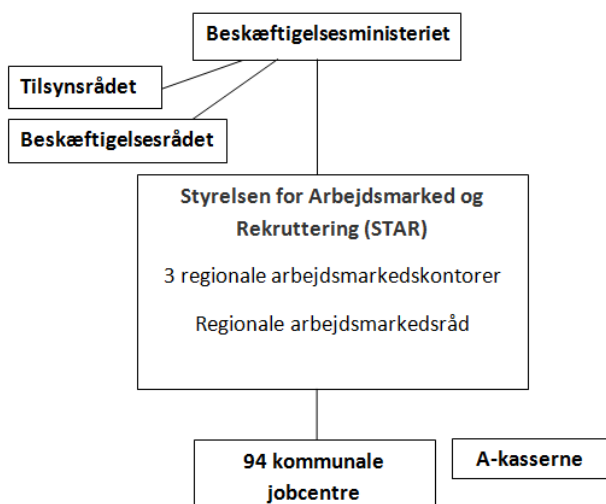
Beskæftigelsesministeriet

Tilsynsrådet

Beskæftigelsesrådet

Styrelsen for Arbejdsmarked og Rekruttering (STAR)

3 regionale arbejdsmarkedskontorer

Regionale arbejdsmarkedsråd

94 kommunale jobcentre

A-kasserne